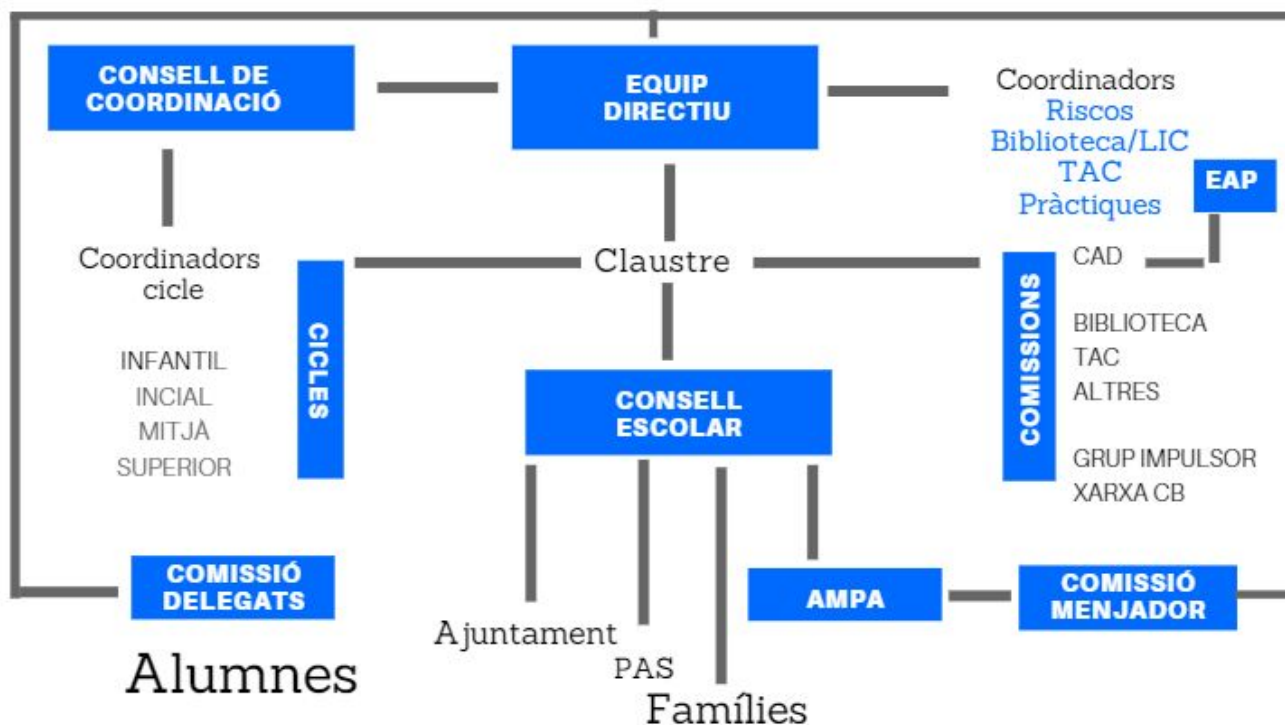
CONSELL DE COORDINACIÓ

EQUIP DIRECTIU

Coordinadors
Riscos
Biblioteca/LIC
TAC
Pràctiques

EAP

Coordinadors cicle

INFANTIL
INCIAL
MITJÀ
SUPERIOR

CICLES

Claustre

COMISSIONS

CAD

BIBLIOTECA
TAC
ALTRES

GRUP IMPULSOR
XARXA CB

CONSELL ESCOLAR

COMISSIÓ DELEGATS

AMPA

COMISSIÓ MENJADOR

Ajuntament

PAS

Alumnes

Famílies